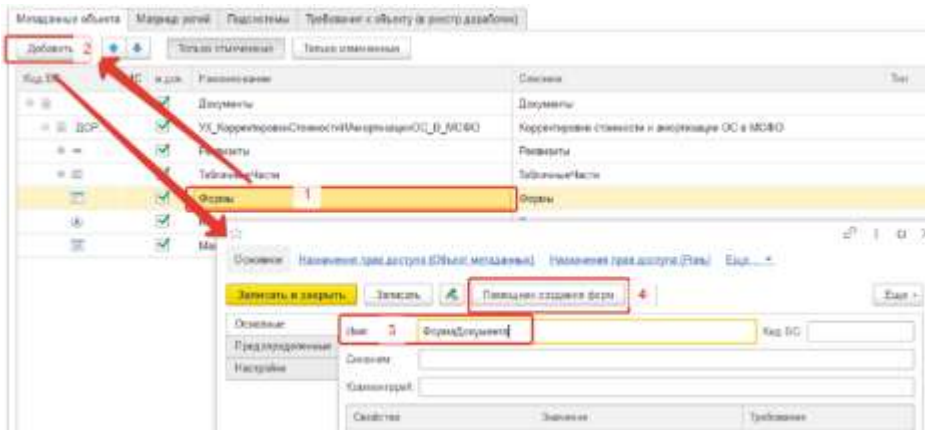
Метаданные объекта | Маркер ролей | Подсистемы | Требования к объекту (в реестр доработок)

Добавить 2

Только отмеченные | Только измененные

| Код ВК | | в доп. | Наименование | Синоним | Тип |
|---|---|---|---|---|---|
| | | | Документы | Документы | |
| | ДОР | | УХ_КорректировкаСтоимостиИАмортизацииОС_В_МСФО | Корректировка стоимости и амортизации ОС в МСФО | |
| | | | Реквизиты | Реквизиты | |
| | | | ТабличныеЧасти | ТабличныеЧасти | |
| | | | Формы 1 | Формы | |
| | | | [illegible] | | |
| | | | Ма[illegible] | | |

Основное | Назначение прав доступа (Объект метаданных) | Назначение прав доступа (Роль) | Еще...

Записать и закрыть | Записать | Помощник создания форм 4 | Еще

Основные
Предопределенные
Настройки

Имя: 3 ФормаДокумента | Код БС:

Синоним

Комментарий

Свойство | Значение | Требование